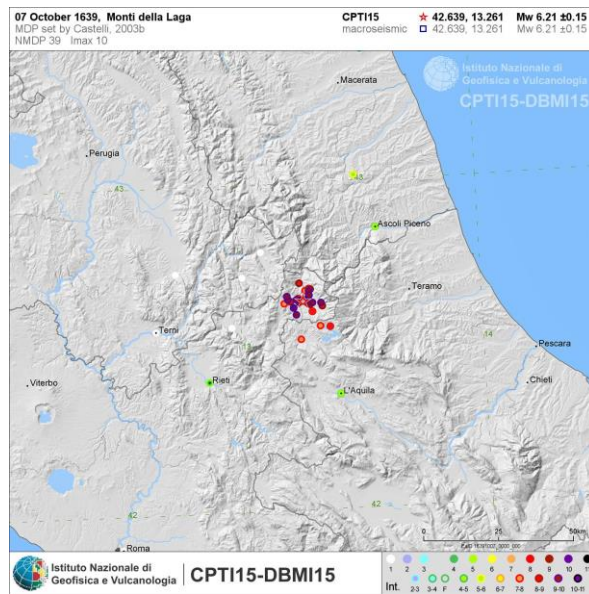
07 October 1639, Monti della Laga
MDP set by Castelli, 2003b
NMDP 39 Imax 10

CPTI15
macroseismic

42.639, 13.261 Mw 6.21 ±0.15
42.639, 13.261 Mw 6.21 ±0.15

Istituto Nazionale di Geofisica e Vulcanologia
CPTI15-DBMI15

Macerata
Perugia
43
5
Ascoli Piceno
Teramo
14
Pescara
Terni
13
Viterbo
Rieti
L'Aquila
Chieti
42
42
Roma
0 25 50km

Istituto Nazionale di Geofisica e Vulcanologia
CPTI15-DBMI15

Int.
1 2 3 4 5 6 7 8 9 10 11
2-3 3-4 F 4-5 5-6 6-7 7-8 8-9 9-10 10-11